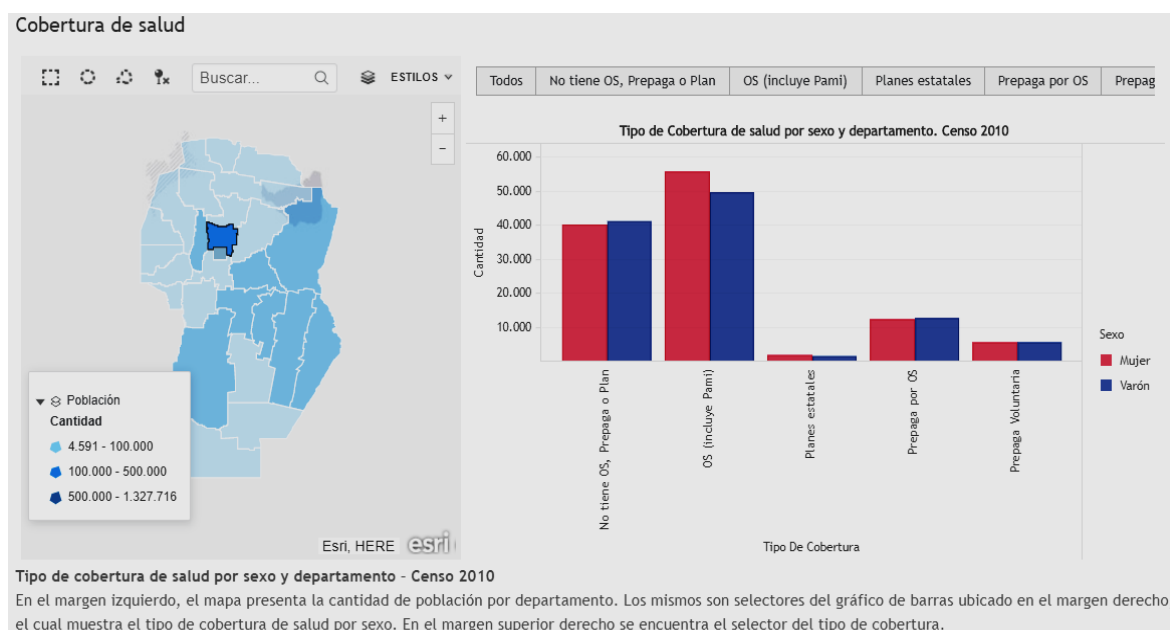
Cobertura de salud

Buscar...

ESTILOS

+

−

Todos | No tiene OS, Prepaga o Plan | OS (incluye Pami) | Planes estatales | Prepaga por OS | Prepag

Tipo de Cobertura de salud por sexo y departamento. Censo 2010

60.000
50.000
40.000
30.000
20.000
10.000

Cantidad

No tiene OS, Prepaga o Plan
OS (incluye Pami)
Planes estatales
Prepaga por OS
Prepaga Voluntaria

Tipo De Cobertura

Sexo
Mujer
Varón

Población
Cantidad
4.591 - 100.000
100.000 - 500.000
500.000 - 1.327.716

Esri, HERE esri

Tipo de cobertura de salud por sexo y departamento - Censo 2010

En el margen izquierdo, el mapa presenta la cantidad de población por departamento. Los mismos son selectores del gráfico de barras ubicado en el margen derecho el cual muestra el tipo de cobertura de salud por sexo. En el margen superior derecho se encuentra el selector del tipo de cobertura.